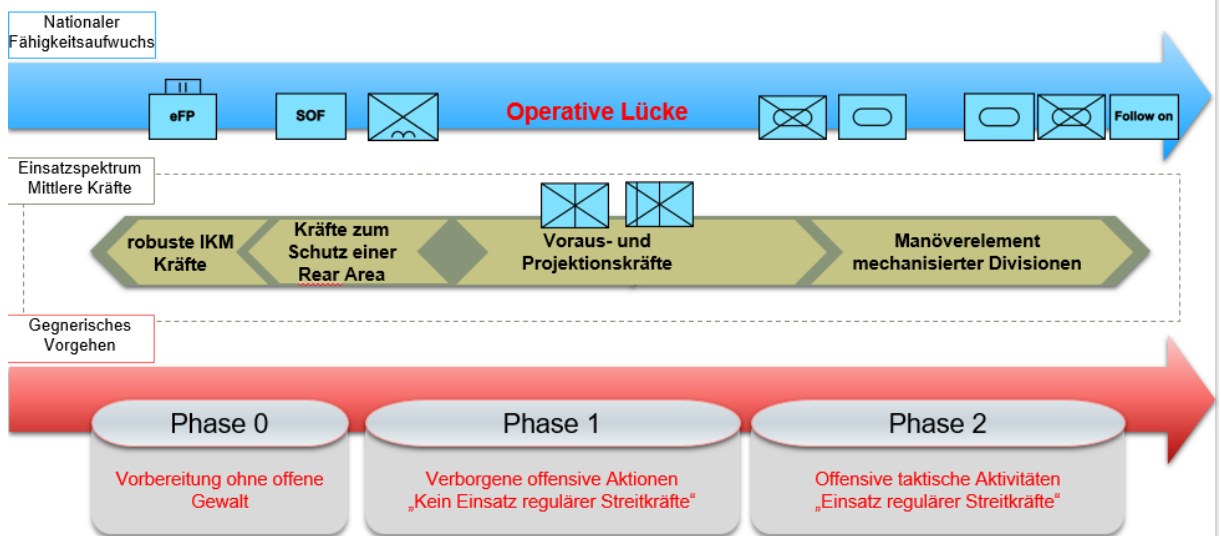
Nationaler Fähigkeitsaufwuchs

II
eFP

SOF

Operative Lücke

Follow on

Einsatzspektrum Mittlere Kräfte

robuste IKM Kräfte

Kräfte zum Schutz einer Rear Area

Voraus- und Projektionskräfte

Manöverelement mechanisierter Divisionen

Gegnerisches Vorgehen

Phase 0

Vorbereitung ohne offene Gewalt

Phase 1

Verborgene offensive Aktionen „Kein Einsatz regulärer Streitkräfte“

Phase 2

Offensive taktische Aktivitäten „Einsatz regulärer Streitkräfte“